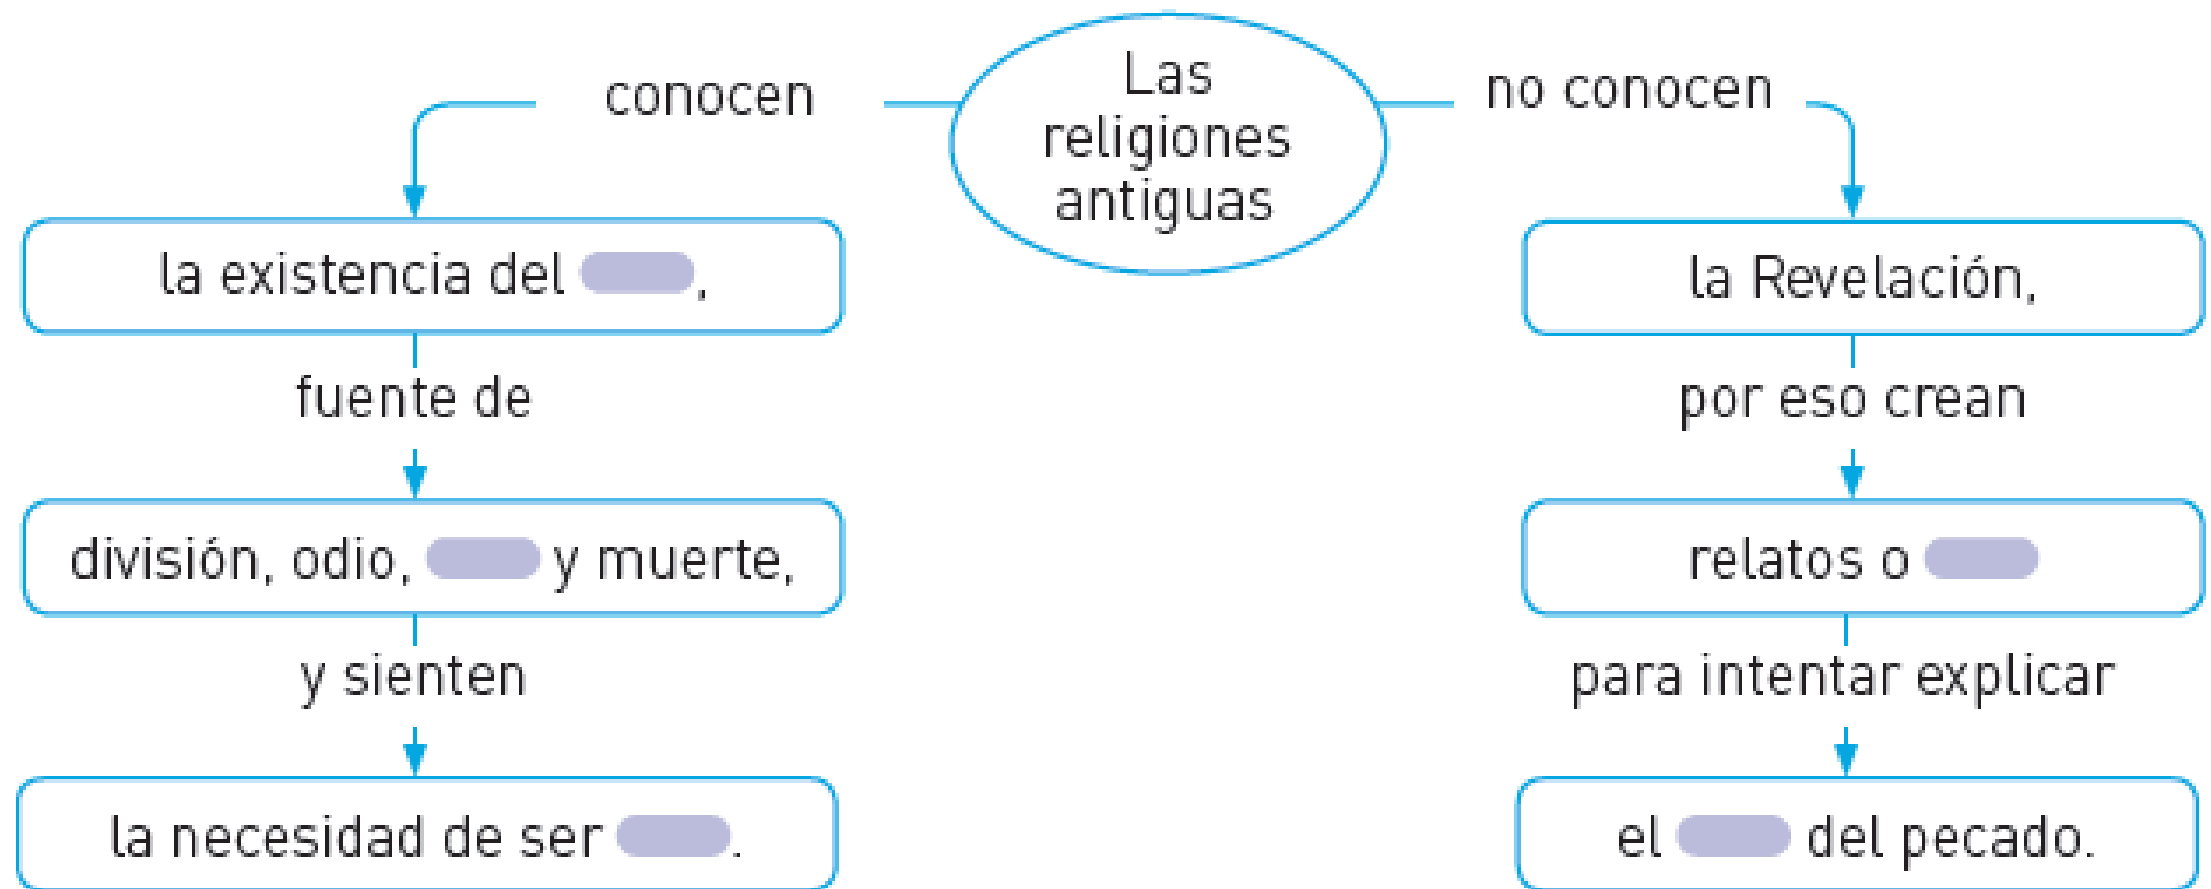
Las religiones antiguas

conocen

la existencia del ,

fuente de

división, odio,  y muerte,

y sienten

la necesidad de ser .

no conocen

la Revelación,

por eso crean

relatos o

para intentar explicar

el  del pecado.